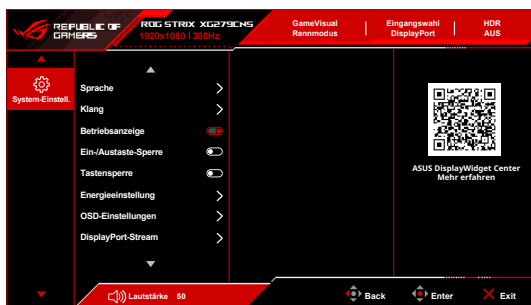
REPUBLIC OF GAMERS

ROG STRIX XG279CNS
1920x1080 | 380Hz

GameVisual
Rennmodus

Eingangswahl
DisplayPort

HDR
AUS

System-Einstell.

Sprache
Klang
Betriebsanzeige
Ein-/Austaste-Sperre
Tastensperre
Energieeinstellung
OSD-Einstellungen
DisplayPort-Stream

ASUS DisplayWidget Center
Mehr erfahren

Lautstärke 50

Back
Enter
Exit